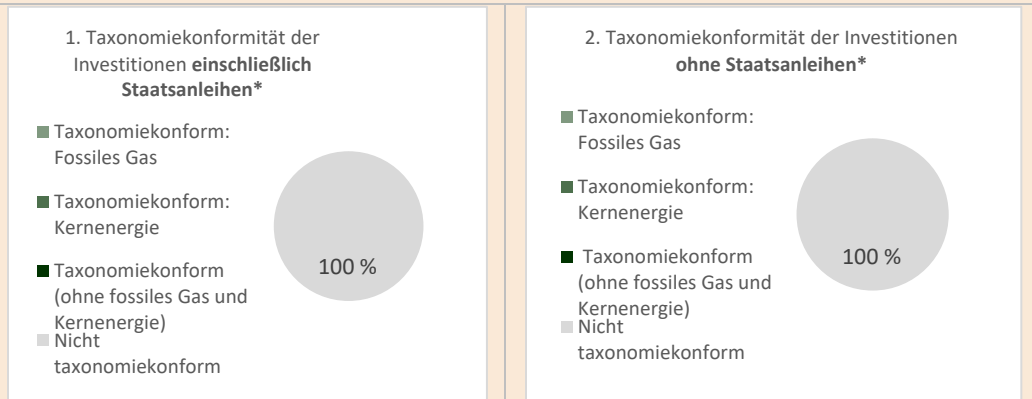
1. Taxonomiekonformität der Investitionen **einschließlich Staatsanleihen***

Taxonomiekonform: Fossiles Gas

Taxonomiekonform: Kernenergie

Taxonomiekonform (ohne fossiles Gas und Kernenergie)

Nicht taxonomiekonform

100 %

2. Taxonomiekonformität der Investitionen **ohne Staatsanleihen***

Taxonomiekonform: Fossiles Gas

Taxonomiekonform: Kernenergie

Taxonomiekonform (ohne fossiles Gas und Kernenergie)

Nicht taxonomiekonform

100 %